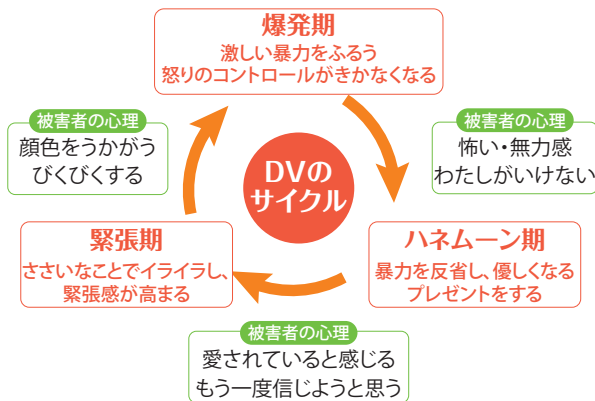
爆発期
激しい暴力をふるう
怒りのコントロールがきかなくなる

被害者の心理
怖い・無力感
わたしがいけない

ハネムーン期
暴力を反省し、優しくなる
プレゼントをする

被害者の心理
愛されていると感じる
もう一度信じようと思う

緊張期
ささいなことでイライラし、
緊張感が高まる

被害者の心理
顔色をうかがう
びくびくする

DVの
サイクル